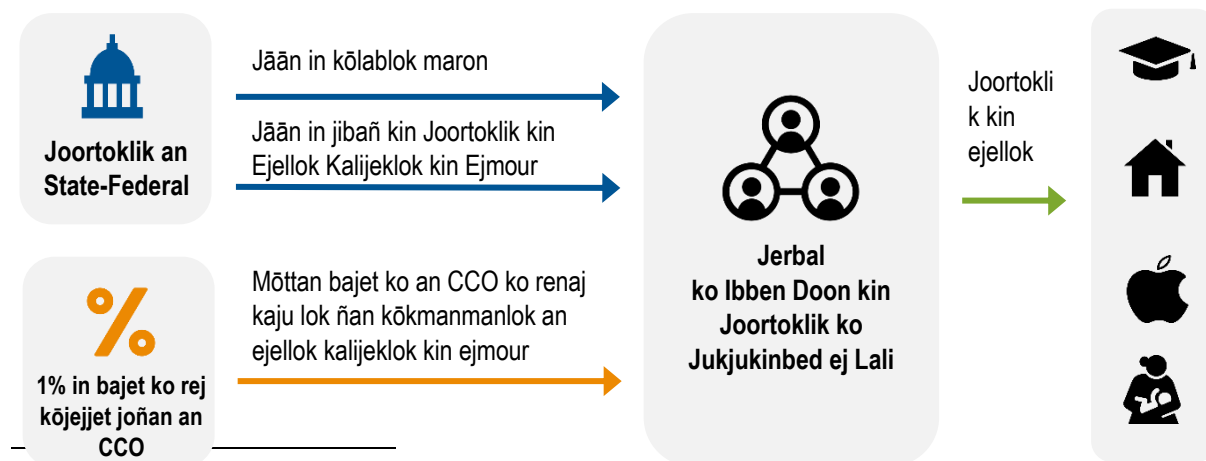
Joortoklik an State-Federal

Jāān in kōlablok maron

Jāān in jibañ kin Joortoklik kin Ejellok Kalijeklok kin Ejmour

%

1% in bajet ko rej kōjejjet joñan an CCO

Mōttan bajet ko an CCO ko renaj kaju lok ñan kōkmanmanlok an ejellok kalijeklok kin ejmour

Jerbal ko Ibben Doon kin Joortoklik ko Jukjukinbed ej Lali

Joortoklik kin ejellok